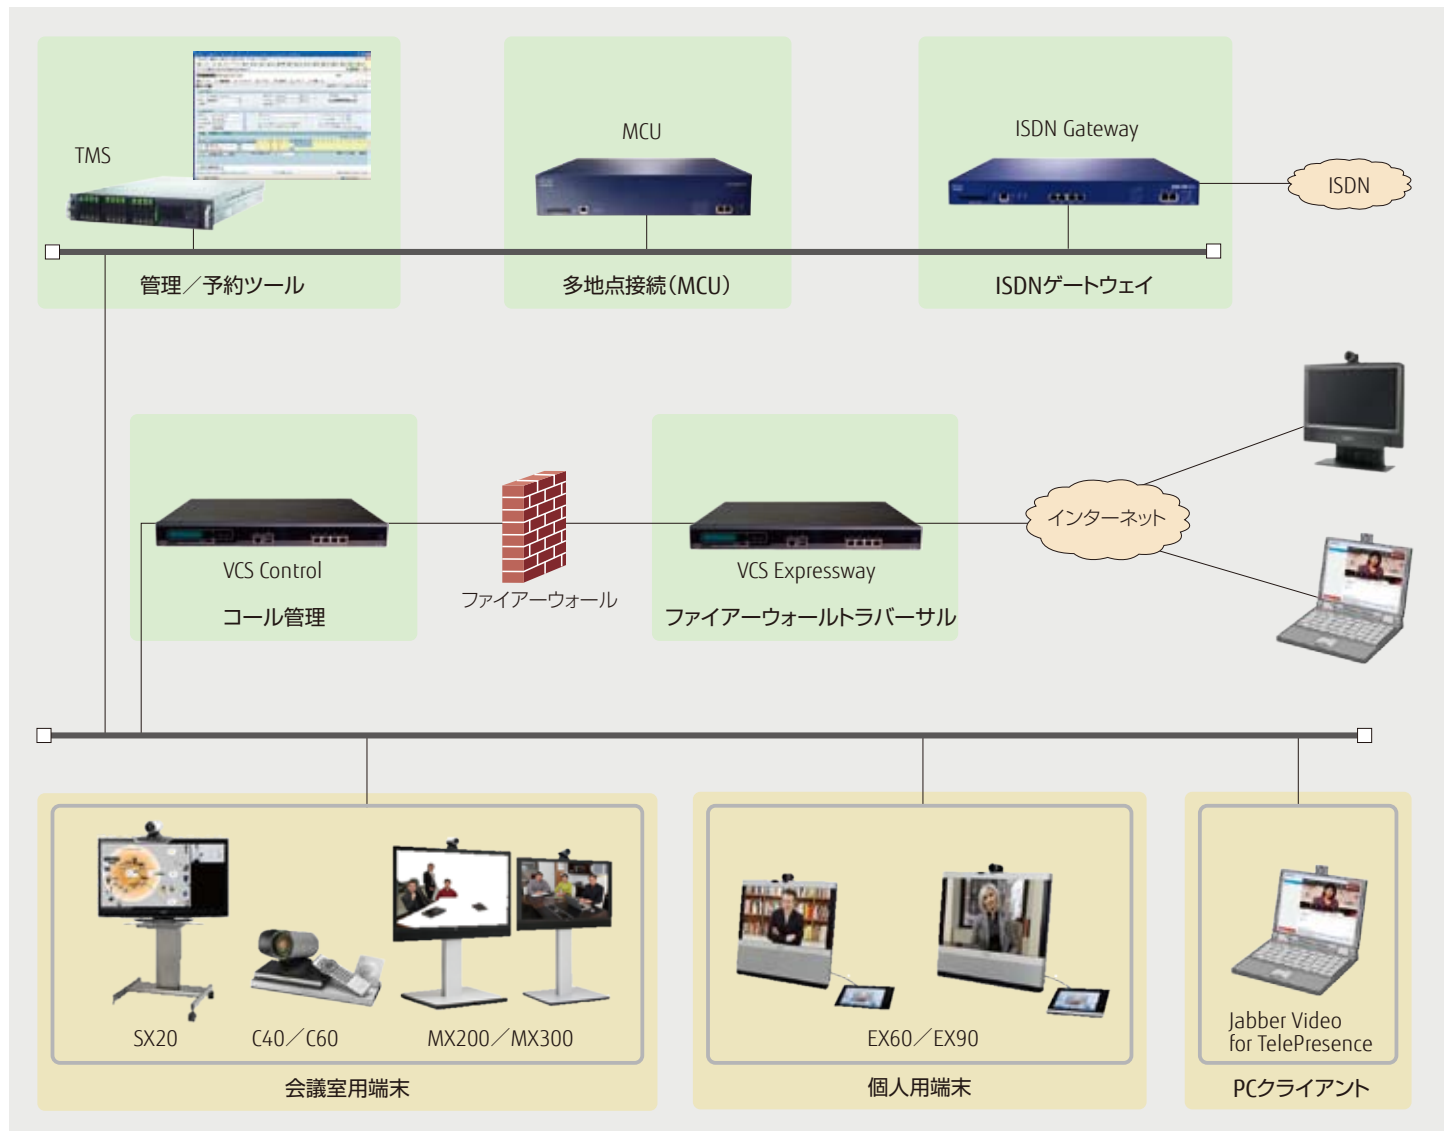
TMS

管理／予約ツール

MCU

多地点接続（MCU）

ISDN Gateway

ISDN

ISDNゲートウェイ

VCS Control

コール管理

ファイアーウォール

VCS Expressway

ファイアーウォールトラバーサル

インターネット

SX20

C40／C60

MX200／MX300

会議室用端末

EX60／EX90

個人用端末

Jabber Video for TelePresence

PCクライアント